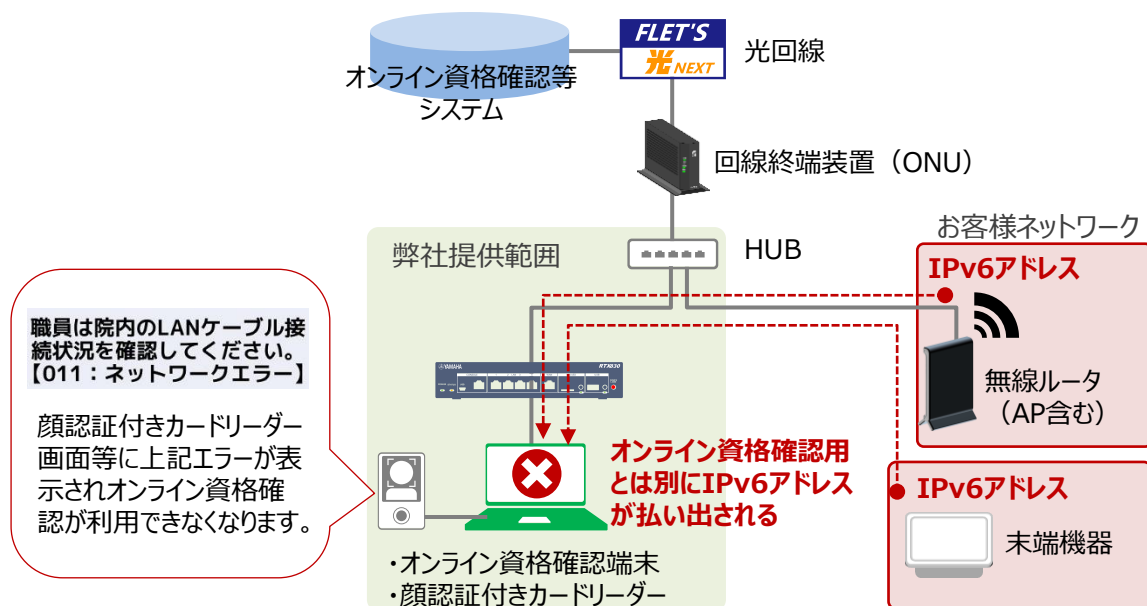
FLET'S
光 NEXT
光回線

オンライン資格確認等システム

回線終端装置（ONU）

お客様ネットワーク

弊社提供範囲

HUB

IPv6アドレス

職員は院内のLANケーブル接続状況を確認してください。
【011：ネットワークエラー】

顔認証付きカードリーダー画面等に上記エラーが表示されオンライン資格確認が利用できなくなります。

YAMAHA
RTX830

無線ルータ
（AP含む）

オンライン資格確認用とは別にIPv6アドレスが払い出される

IPv6アドレス

末端機器

・オンライン資格確認端末
・顔認証付きカードリーダー